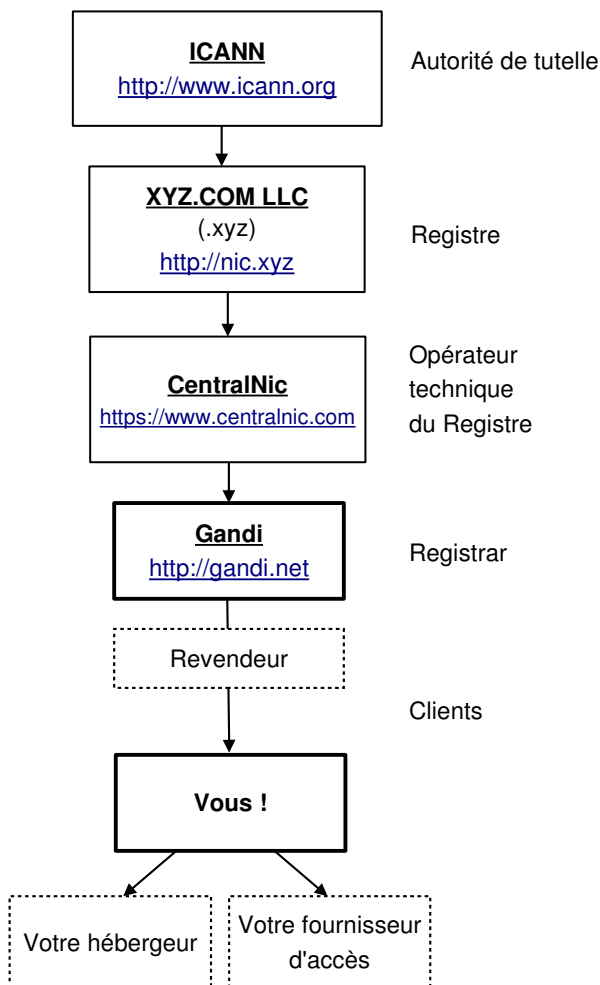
ICANN
http://www.icann.org

Autorité de tutelle

XYZ.COM LLC
(.xyz)
http://nic.xyz

Registre

CentralNic
https://www.centralnic.com

Opérateur technique du Registre

Gandi
http://gandi.net

Registrar

Revendeur

Clients

Vous !

Votre hébergeur

Votre fournisseur d'accès